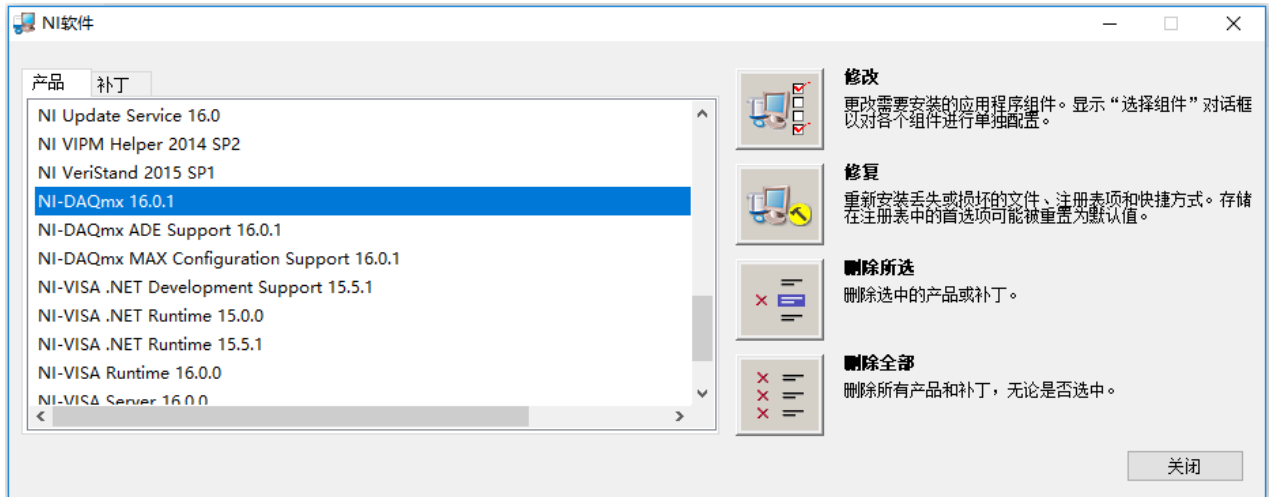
NI软件

产品 补丁

NI Update Service 16.0
NI VIPM Helper 2014 SP2
NI VeriStand 2015 SP1
NI-DAQmx 16.0.1
NI-DAQmx ADE Support 16.0.1
NI-DAQmx MAX Configuration Support 16.0.1
NI-VISA .NET Development Support 15.5.1
NI-VISA .NET Runtime 15.0.0
NI-VISA .NET Runtime 15.5.1
NI-VISA Runtime 16.0.0
NI-VISA Server 16.0.0

修改
更改需要安装的应用程序组件。显示“选择组件”对话框以对各个组件进行单独配置。

修复
重新安装丢失或损坏的文件、注册表项和快捷方式。存储在注册表中的首选项可能被重置为默认值。

删除所选
删除选中的产品或补丁。

删除全部
删除所有产品和补丁，无论是否选中。

关闭